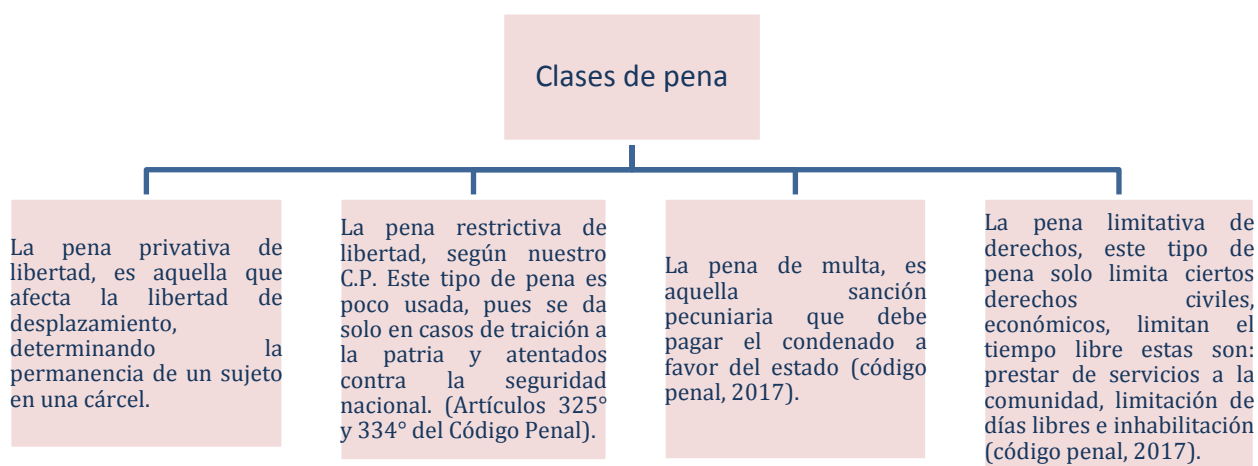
Clases de pena

La pena privativa de libertad, es aquella que afecta la libertad de desplazamiento, determinando la permanencia de un sujeto en una cárcel.

La pena restrictiva de libertad, según nuestro C.P. Este tipo de pena es poco usada, pues se da solo en casos de traición a la patria y atentados contra la seguridad nacional. (Artículos 325° y 334° del Código Penal).

La pena de multa, es aquella sanción pecuniaria que debe pagar el condenado a favor del estado (código penal, 2017).

La pena limitativa de derechos, este tipo de pena solo limita ciertos derechos civiles, económicos, limitan el tiempo libre estas son: prestar de servicios a la comunidad, limitación de días libres e inhabilitación (código penal, 2017).